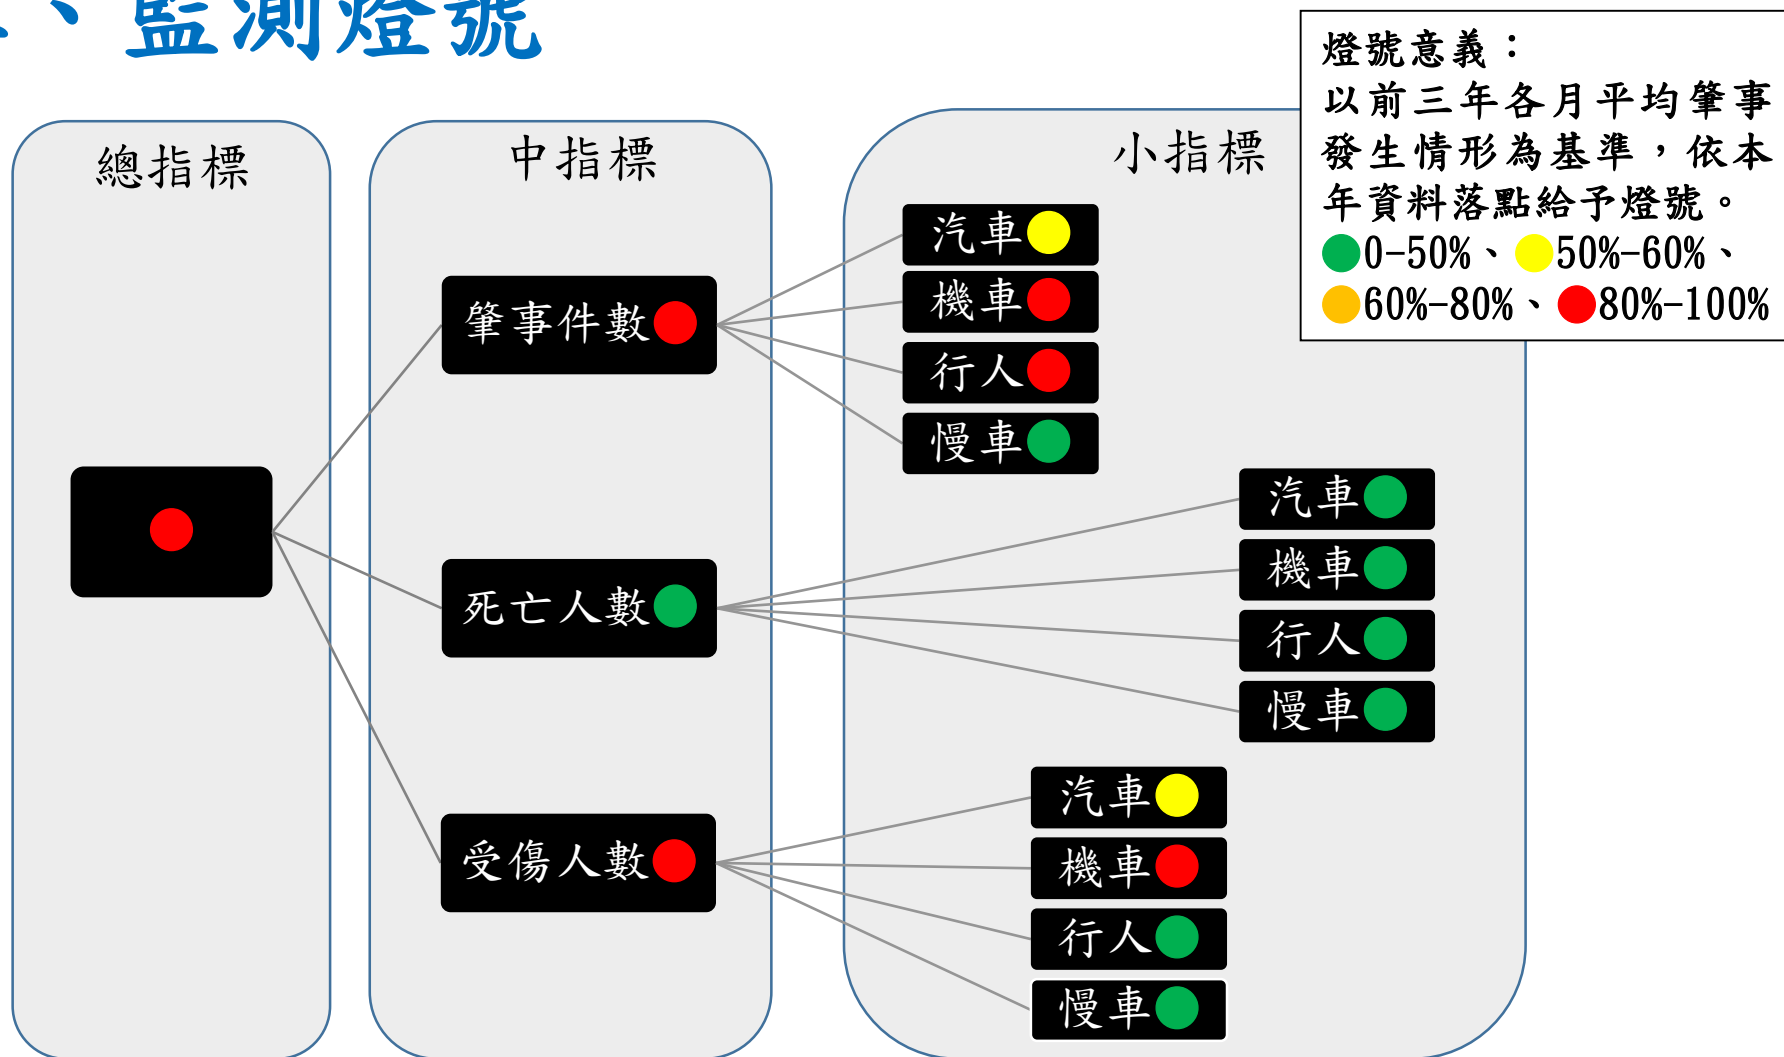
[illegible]、監測燈號

燈號意義：
以前三年各月平均肇事發生情形為基準，依本年資料落點給予燈號。
0-50%、50%-60%、60%-80%、80%-100%

總指標

中指標

小指標

肇事件數

汽車
機車
行人
慢車

死亡人數

汽車
機車
行人
慢車

受傷人數

汽車
機車
行人
慢車